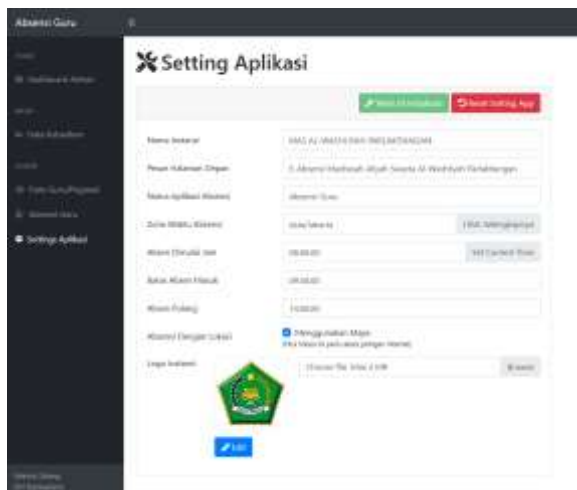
Absensi Guru

Setting Aplikasi

Reset Setting App

Nama Instansi
MAS AL WASHLIYAH PEMATANGSIANTAR

Pesan Halaman Depan
Absensi Madrasah Aliyah Swasta Al Washliyah

Nama Aplikasi Absensi
Absensi Guru

Zona Waktu Absensi
Asia/Jakarta

Absensi Dimulai Jam
06:00:00

Batas Absensi Masuk
08:00:00

Absensi Pulang
15:00:00

Absensi Dengan Lokasi
Menggunakan Maps

Logo Instansi

Edit

Settings Aplikasi